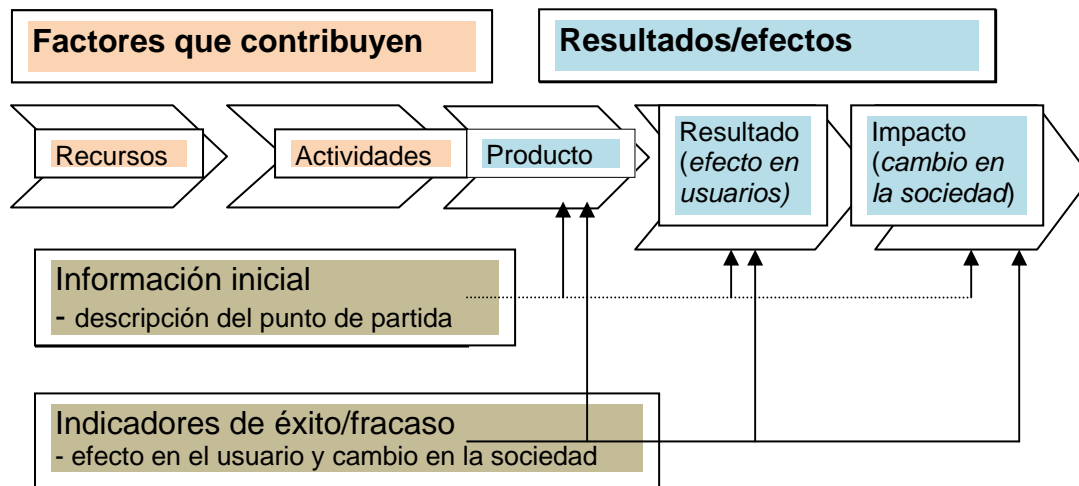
Factores que contribuyen

Resultados/efectos

Recursos

Actividades

Producto

Resultado (*efecto en usuarios)*

Impacto (*cambio en la sociedad*)

Información inicial
- descripción del punto de partida

Indicadores de éxito/fracaso
- efecto en el usuario y cambio en la sociedad